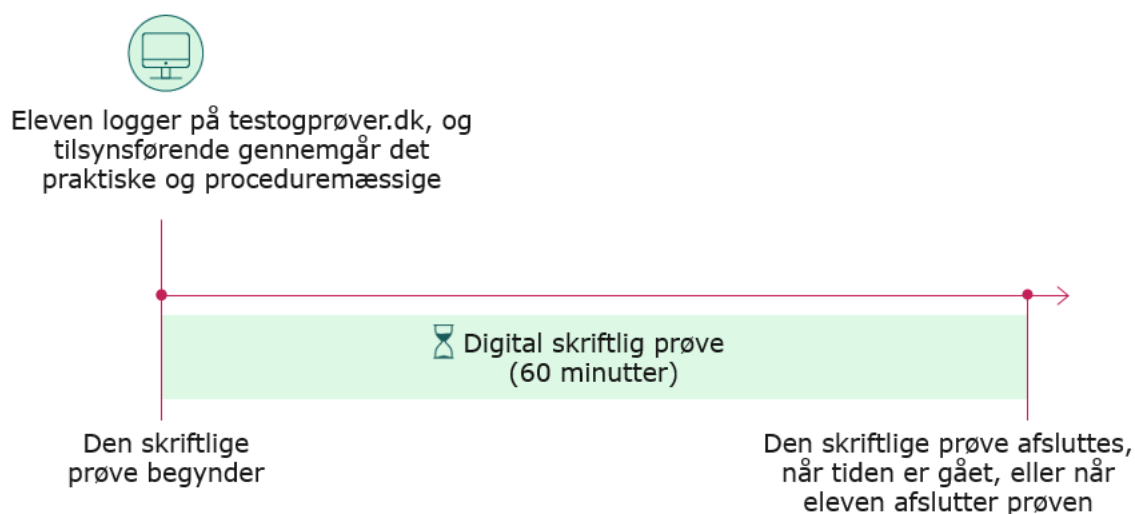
Eleven logger på testogprøver.dk, og tilsynsførende gennemgår det praktiske og proceduremæssige

Digital skriftlig prøve
(60 minutter)

Den skriftlige prøve begynder

Den skriftlige prøve afsluttes, når tiden er gået, eller når eleven afslutter prøven